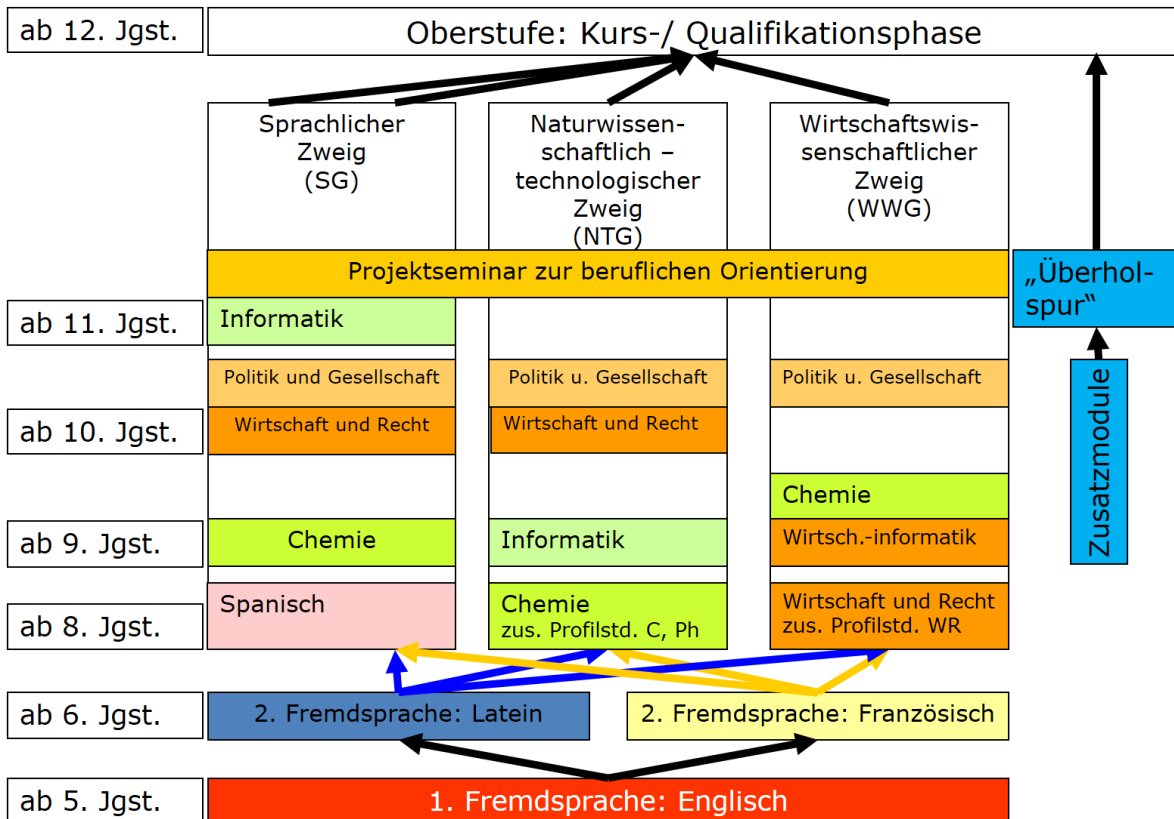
ab 12. Jgst.

Oberstufe: Kurs-/ Qualifikationsphase

Sprachlicher Zweig (SG)

Naturwissenschaftlich – technologischer Zweig (NTG)

Wirtschaftswissenschaftlicher Zweig (WWG)

Projektseminar zur beruflichen Orientierung

„Überholspur“

ab 11. Jgst.

Informatik

Politik und Gesellschaft

Politik u. Gesellschaft

Politik u. Gesellschaft

ab 10. Jgst.

Wirtschaft und Recht

Wirtschaft und Recht

Zusatzmodule

Chemie

ab 9. Jgst.

Chemie

Informatik

Wirtsch.-informatik

ab 8. Jgst.

Spanisch

Chemie
zus. Profilstd. C, Ph

Wirtschaft und Recht
zus. Profilstd. WR

ab 6. Jgst.

2. Fremdsprache: Latein

2. Fremdsprache: Französisch

ab 5. Jgst.

1. Fremdsprache: Englisch